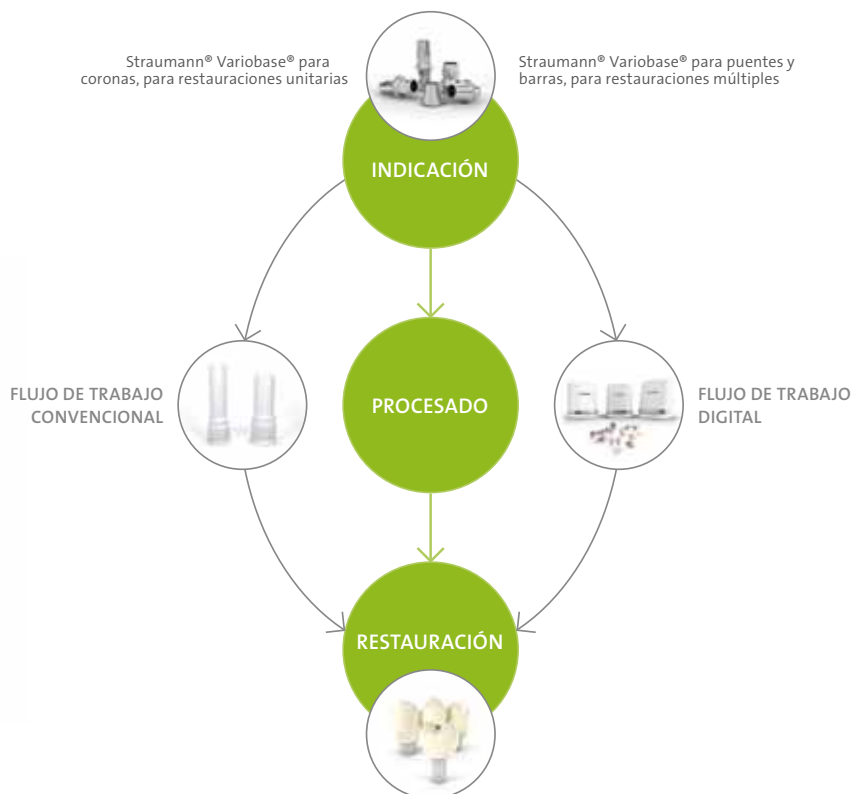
Straumann® Variobase® para coronas, para restauraciones unitarias

Straumann® Variobase® para puentes y barras, para restauraciones múltiples

INDICACIÓN

FLUJO DE TRABAJO CONVENCIONAL

PROCESADO

FLUJO DE TRABAJO DIGITAL

RESTAURACIÓN